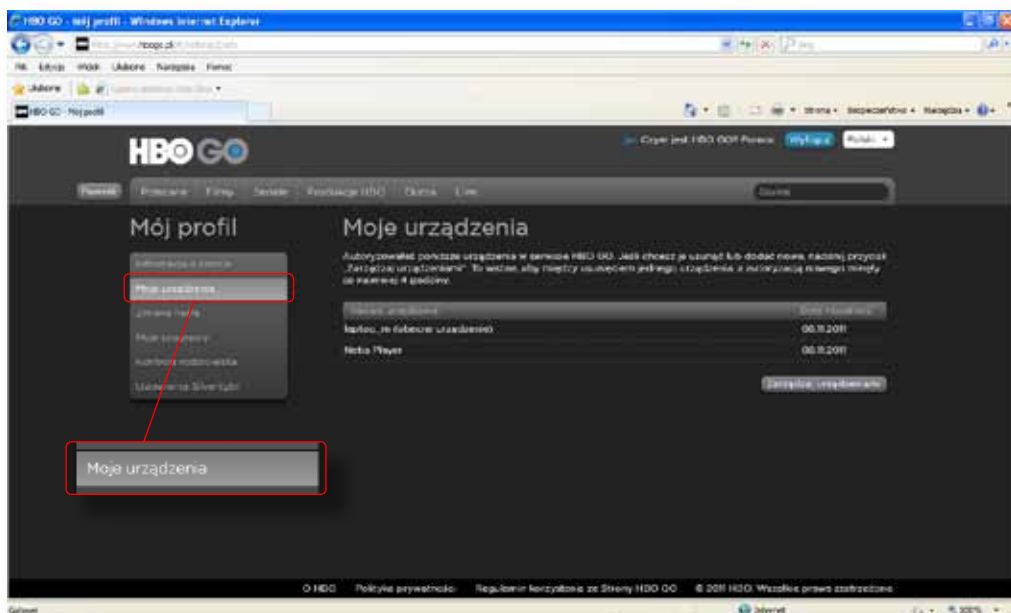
HBO GO - Mój profil - Windows Internet Explorer

http://www.hbogo.pl/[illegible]

Plik Edycja Widok Ulubione Narzędzia Pomoc

Ulubione

HBO GO - Mój profil

Strona • Bezpieczeństwo • Narzędzia •

HBO GO

Czym jest HBO GO? Pomoc Wyloguj Polski

Powrót Polecane Filmy Seriale Produkcje HBO Dzieci Live Szukaj

Mój profil

Informacje o koncie

Moje urządzenia

Zmiana hasła

Moje ustawienia

Kontrola rodzicielska

Ustawienia Silverlight

Moje urządzenia

Moje urządzenia

Autoryzowałeś poniższe urządzenia w serwisie HBO GO. Jeśli chcesz je usunąć lub dodać nowe, naciśnij przycisk „Zarządzaj urządzeniami". To ważne, aby między usunięciem jednego urządzenia a autoryzacją nowego minęły co najmniej 4 godziny.

| Nazwa urządzenia | Data dodania |
|---|---|
| laptop_re (bieżące urządzenie) | 06.11.2011 |
| Nebo Player | 06.11.2011 |

Zarządzaj urządzeniami

O HBO Polityka prywatności Regulamin korzystania ze Strony HBO GO © 2011 HBO. Wszelkie prawa zastrzeżone

Gotowe Internet 100%